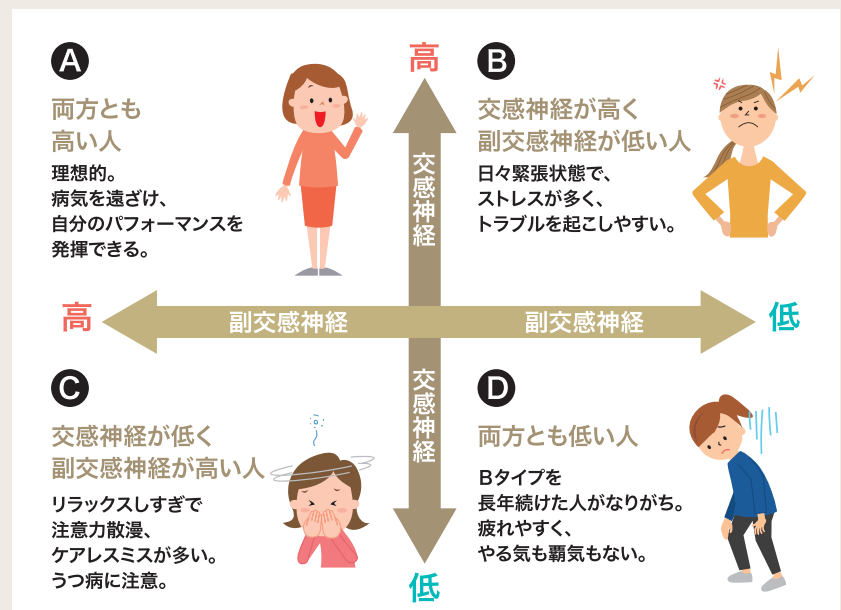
A

両方とも高い人

理想的。病気を遠ざけ、自分のパフォーマンスを発揮できる。

高

交感神経

B

交感神経が高く副交感神経が低い人

日々緊張状態で、ストレスが多く、トラブルを起こしやすい。

高

副交感神経

副交感神経

低

C

交感神経が低く副交感神経が高い人

リラックスしすぎで注意力散漫、ケアレスミスが多い。うつ病に注意。

交感神経

低

D

両方とも低い人

Bタイプを長年続けた人がなりがち。疲れやすく、やる気も覇気もない。